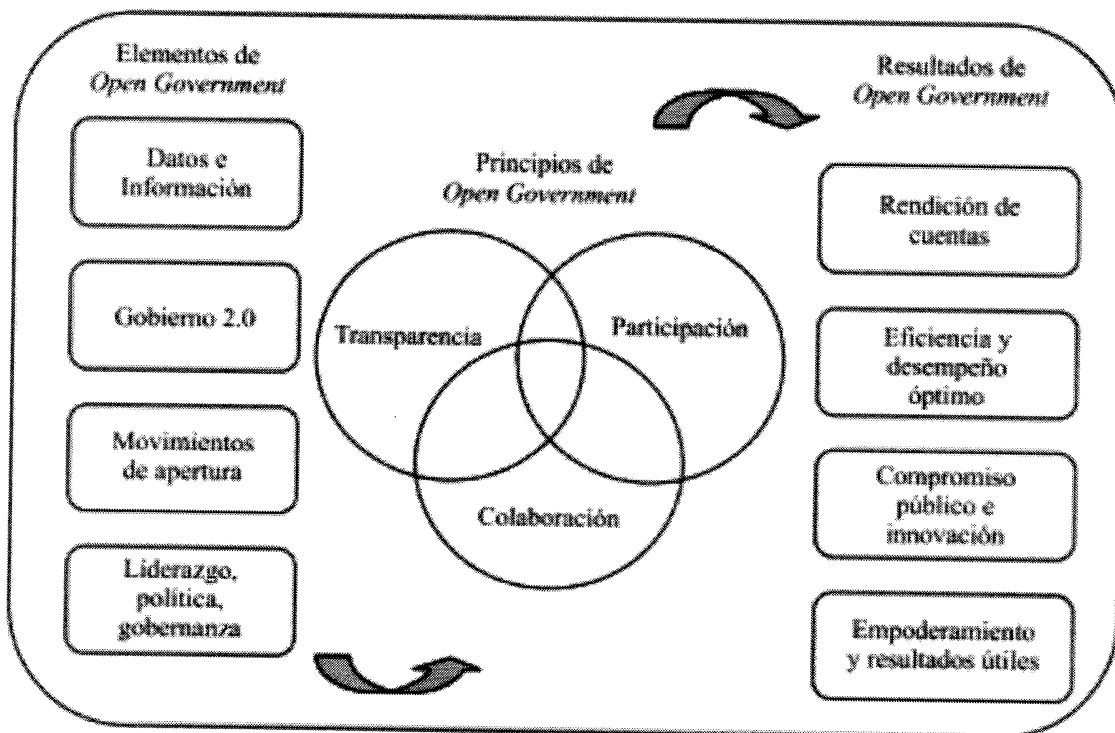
Elementos de
*Open Government*

Datos e Información

Gobierno 2.0

Movimientos de apertura

Liderazgo, política, gobernanza

Principios de
*Open Government*

Transparencia

Participación

Colaboración

Resultados de
*Open Government*

Rendición de cuentas

Eficiencia y desempeño óptimo

Compromiso público e innovación

Empoderamiento y resultados útiles